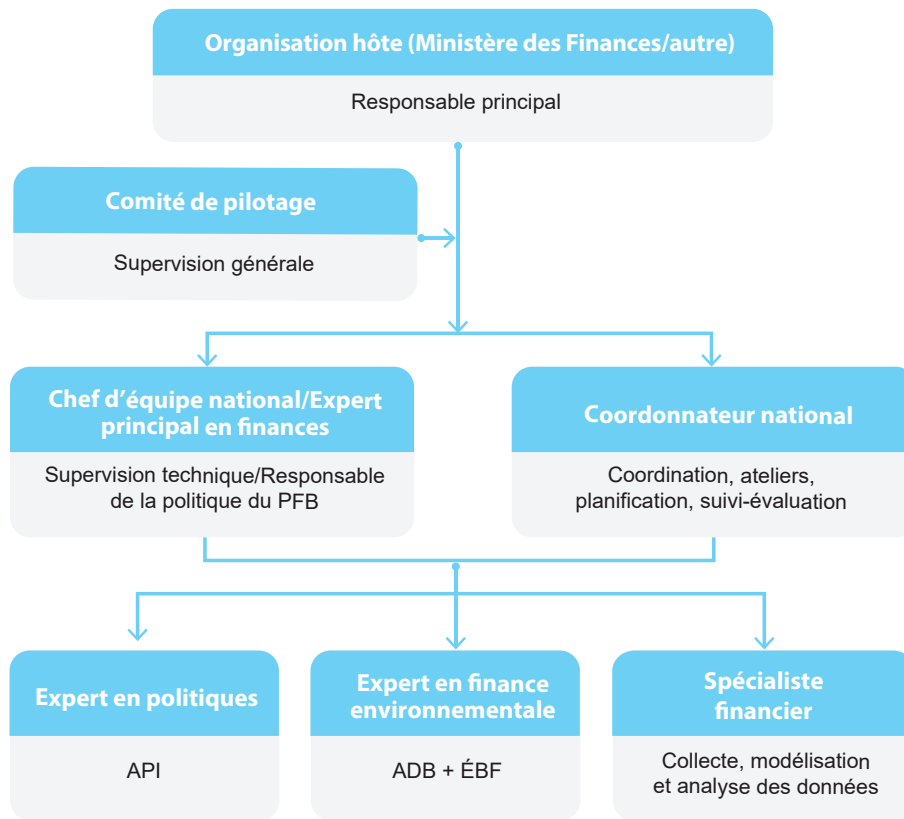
Organisation hôte (Ministère des Finances/autre)

Responsable principal

Comité de pilotage

Supervision générale

Chef d'équipe national/Expert principal en finances

Supervision technique/Responsable de la politique du PFB

Coordonnateur national

Coordination, ateliers, planification, suivi-évaluation

Expert en politiques

API

Expert en finance environnementale

ADB + ÉBF

Spécialiste financier

Collecte, modélisation et analyse des données